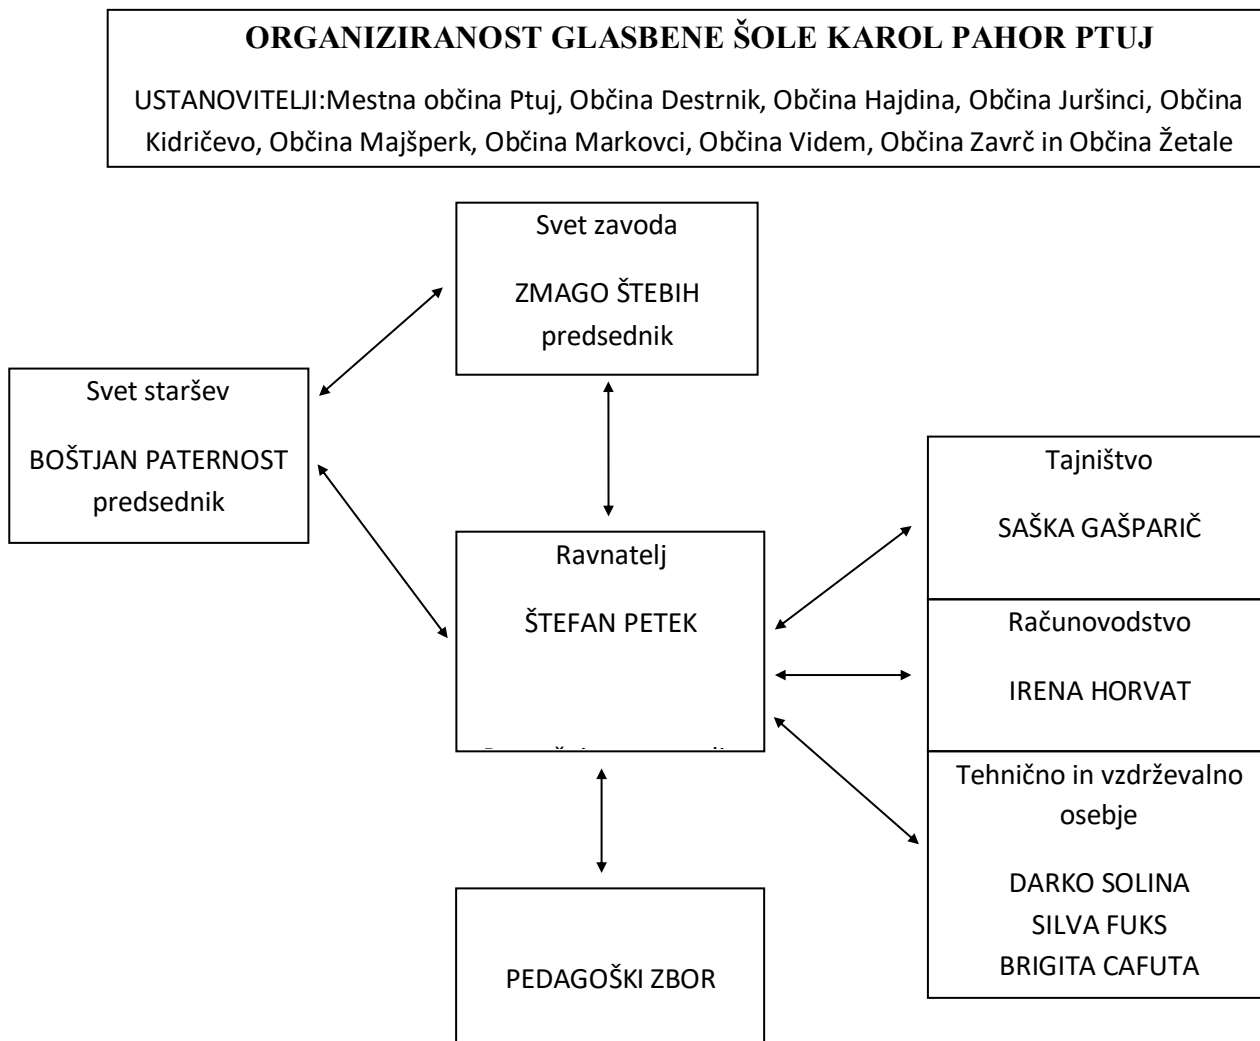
ORGANIZIRANOST GLASBENE ŠOLE KAROL PAHOR PTUJ

USTANOVITELJI:Mestna občina Ptuj, Občina Destrnik, Občina Hajdina, Občina Juršinci, Občina Kidričevo, Občina Majšperk, Občina Markovci, Občina Videm, Občina Zavrč in Občina Žetale

Svet zavoda

ZMAGO ŠTEBIH
predsednik

Svet staršev

BOŠTJAN PATERNOST
predsednik

Tajništvo

SAŠKA GAŠPARIČ

Ravnatelj

ŠTEFAN PETEK

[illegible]

Računovodstvo

IRENA HORVAT

Tehnično in vzdrževalno osebje

DARKO SOLINA
SILVA FUKS
BRIGITA CAFUTA

PEDAGOŠKI ZBOR